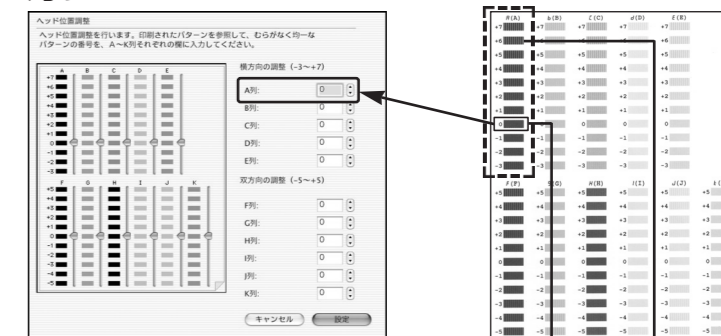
ヘッド位置調整

ヘッド位置調整を行います。印刷されたパターンを参照して、むらがなく均一なパターンの番号を、A～K列それぞれの欄に入力してください。

A B C D E
+7 +6 +5 +4 +3 +2 +1 0 -1 -2 -3

F G H I J K
+5 +4 +3 +2 +1 0 -1 -2 -3 -4 -5

横方向の調整（-3～+7）

A列: 0
B列: 0
C列: 0
D列: 0
E列: 0

双方向の調整（-5～+5）

F列: 0
G列: 0
H列: 0
I列: 0
J列: 0
K列: 0

キャンセル 設定

A(A) B(B) C(C) D(D) E(E)
+7 +6 +5 +4 +3 +2 +1 0 -1 -2 -3

F(F) G(G) H(H) I(I) J(J) K(K)
+5 +4 +3 +2 +1 0 -1 -2 -3 -4 -5